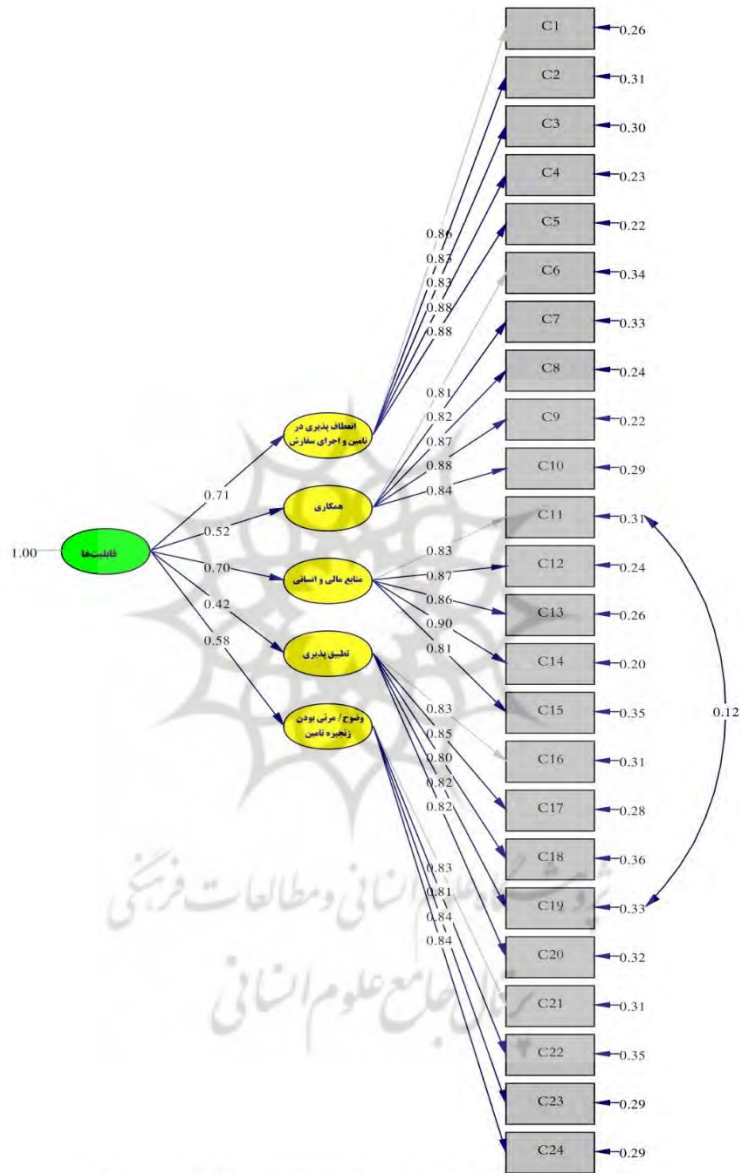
C1 0.26
C2 0.31
C3 0.30
C4 0.23
C5 0.22
C6 0.34
C7 0.33
C8 0.24
C9 0.22
C10 0.29
C11 0.31
C12 0.24
C13 0.26
C14 0.20
C15 0.35
C16 0.31
C17 0.28
C18 0.36
C19 0.33
C20 0.32
C21 0.31
C22 0.35
C23 0.29
C24 0.29

0.86
0.87
0.83
0.88
0.88

0.81
0.82
0.87
0.88
0.84

0.83
0.87
0.86
0.90
0.81

0.83
0.85
0.80
0.82
0.82

0.83
0.81
0.84
0.84

0.12

انعطاف پذیری در تامین و اجرای سفارش
همکاری
منابع مالی و انسانی
تطبیق پذیری
وضوح / مرئی بودن زنجیره تامین

0.71
0.52
0.70
0.42
0.58

1.00
قابلیت‌ها

پژوهشگاه علوم انسانی و مطالعات فرهنگی
پرتال جامع علوم انسانی